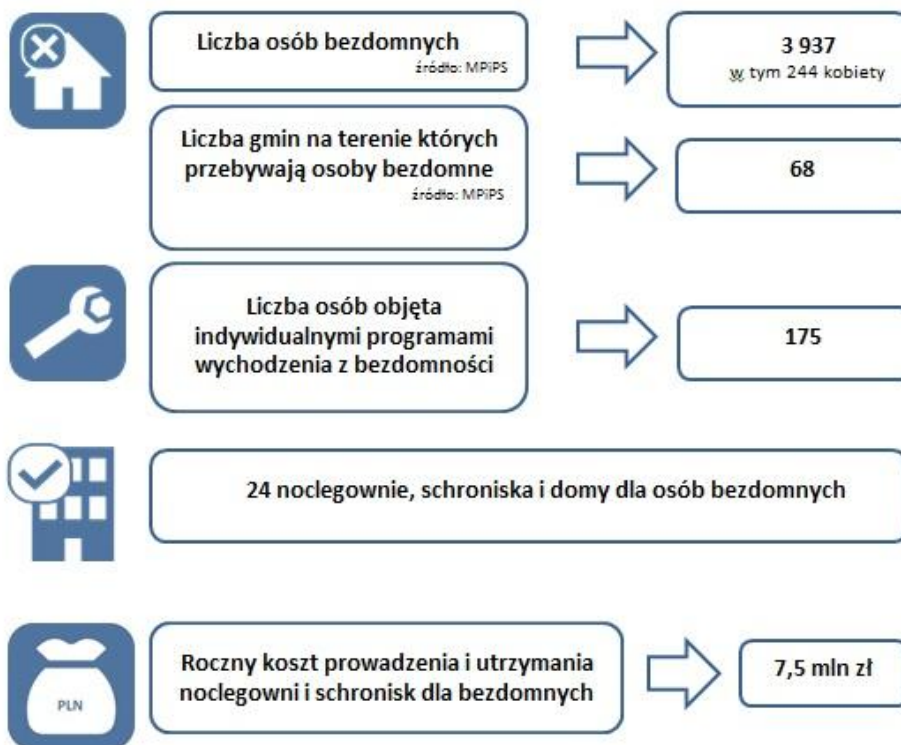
Liczba osób bezdomnych
źródło: MPiPS

3 937
w tym 244 kobiety

Liczba gmin na terenie których przebywają osoby bezdomne
źródło: MPiPS

68

Liczba osób objęta indywidualnymi programami wychodzenia z bezdomności

175

24 noclegownie, schroniska i domy dla osób bezdomnych

PLN

Roczny koszt prowadzenia i utrzymania noclegowni i schronisk dla bezdomnych

7,5 mln zł